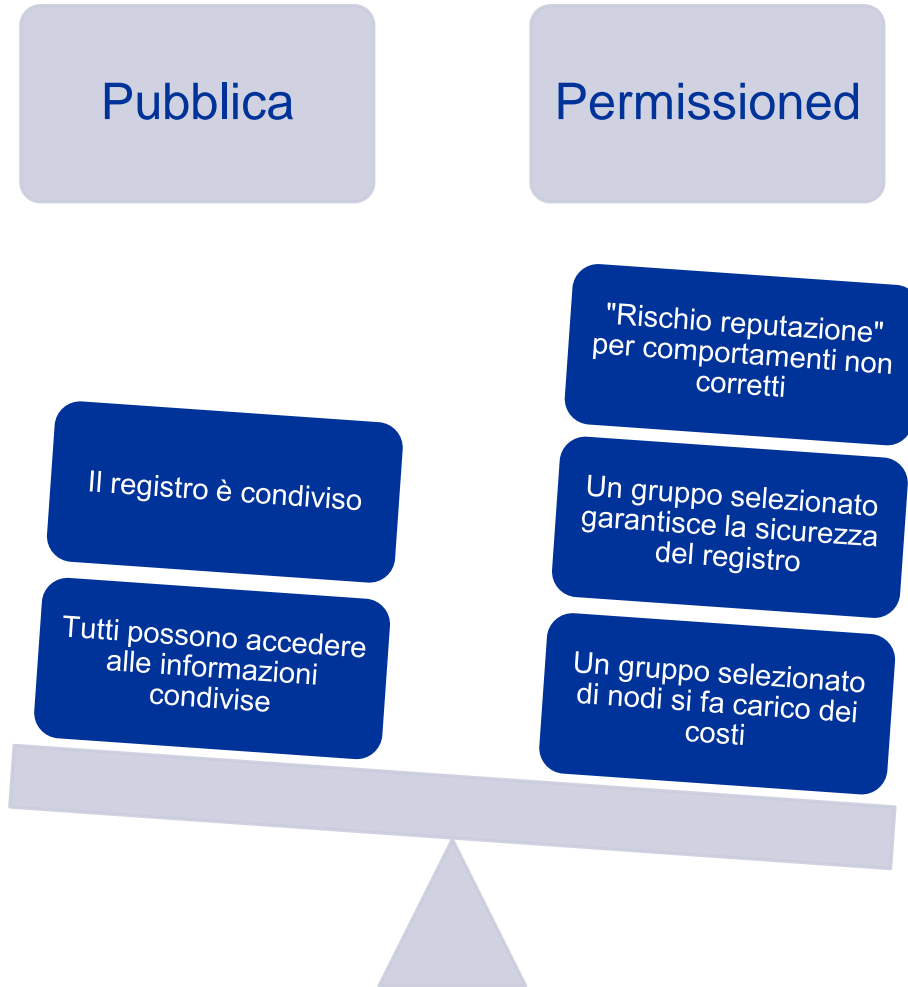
Pubblica

Il registro è condiviso

Tutti possono accedere alle informazioni condivise

Permissioned

"Rischio reputazione" per comportamenti non corretti

Un gruppo selezionato garantisce la sicurezza del registro

Un gruppo selezionato di nodi si fa carico dei costi